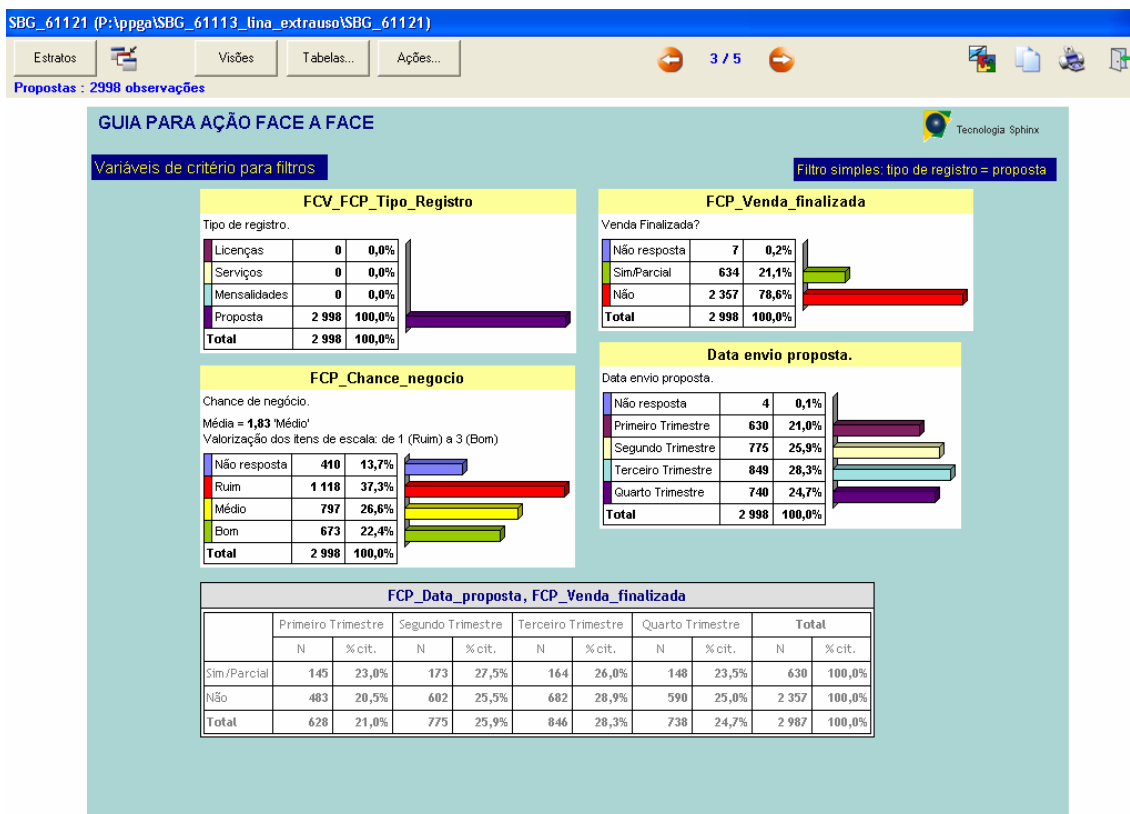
SBG_61121 (P:\ppga\SBG_61113_lina_extrauso\SBG_61121)

Estratos Visões Tabelas... Ações... 3 / 5

Propostas : 2998 observações

GUIA PARA AÇÃO FACE A FACE

Tecnologia Sphinx

Variáveis de critério para filtros

Filtro simples: tipo de registro = proposta

FCV_FCP_Tipo_Registro

Tipo de registro.

| | | |
|---|---|---|
| Licenças | 0 | 0,0% |
| Serviços | 0 | 0,0% |
| Mensalidades | 0 | 0,0% |
| Proposta | 2 998 | 100,0% |
| Total | 2 998 | 100,0% |

FCP_Venda_finalizada

Venda Finalizada?

| | | |
|---|---|---|
| Não resposta | 7 | 0,2% |
| Sim/Parcial | 634 | 21,1% |
| Não | 2 357 | 78,6% |
| Total | 2 998 | 100,0% |

Data envio proposta.

Data envio proposta.

| | | |
|---|---|---|
| Não resposta | 4 | 0,1% |
| Primeiro Trimestre | 630 | 21,0% |
| Segundo Trimestre | 775 | 25,9% |
| Terceiro Trimestre | 849 | 28,3% |
| Quarto Trimestre | 740 | 24,7% |
| Total | 2 998 | 100,0% |

FCP_Chance_negocio

Chance de negócio.

Média = 1,83 'Médio'
Valorização dos itens de escala: de 1 (Ruim) a 3 (Bom)

| | | |
|---|---|---|
| Não resposta | 410 | 13,7% |
| Ruim | 1 118 | 37,3% |
| Médio | 797 | 26,6% |
| Bom | 673 | 22,4% |
| Total | 2 998 | 100,0% |

FCP_Data_proposta, FCP_Venda_finalizada

| | Primeiro Trimestre | | Segundo Trimestre | | Terceiro Trimestre | | Quarto Trimestre | | Total | |
|---|---|---|---|---|---|---|---|---|---|---|
| | N | % cit. | N | % cit. | N | % cit. | N | % cit. | N | % cit. |
| Sim/Parcial | 145 | 23,0% | 173 | 27,5% | 164 | 26,0% | 148 | 23,5% | 630 | 100,0% |
| Não | 483 | 20,5% | 602 | 25,5% | 682 | 28,9% | 590 | 25,0% | 2 357 | 100,0% |
| Total | 628 | 21,0% | 775 | 25,9% | 846 | 28,3% | 738 | 24,7% | 2 987 | 100,0% |